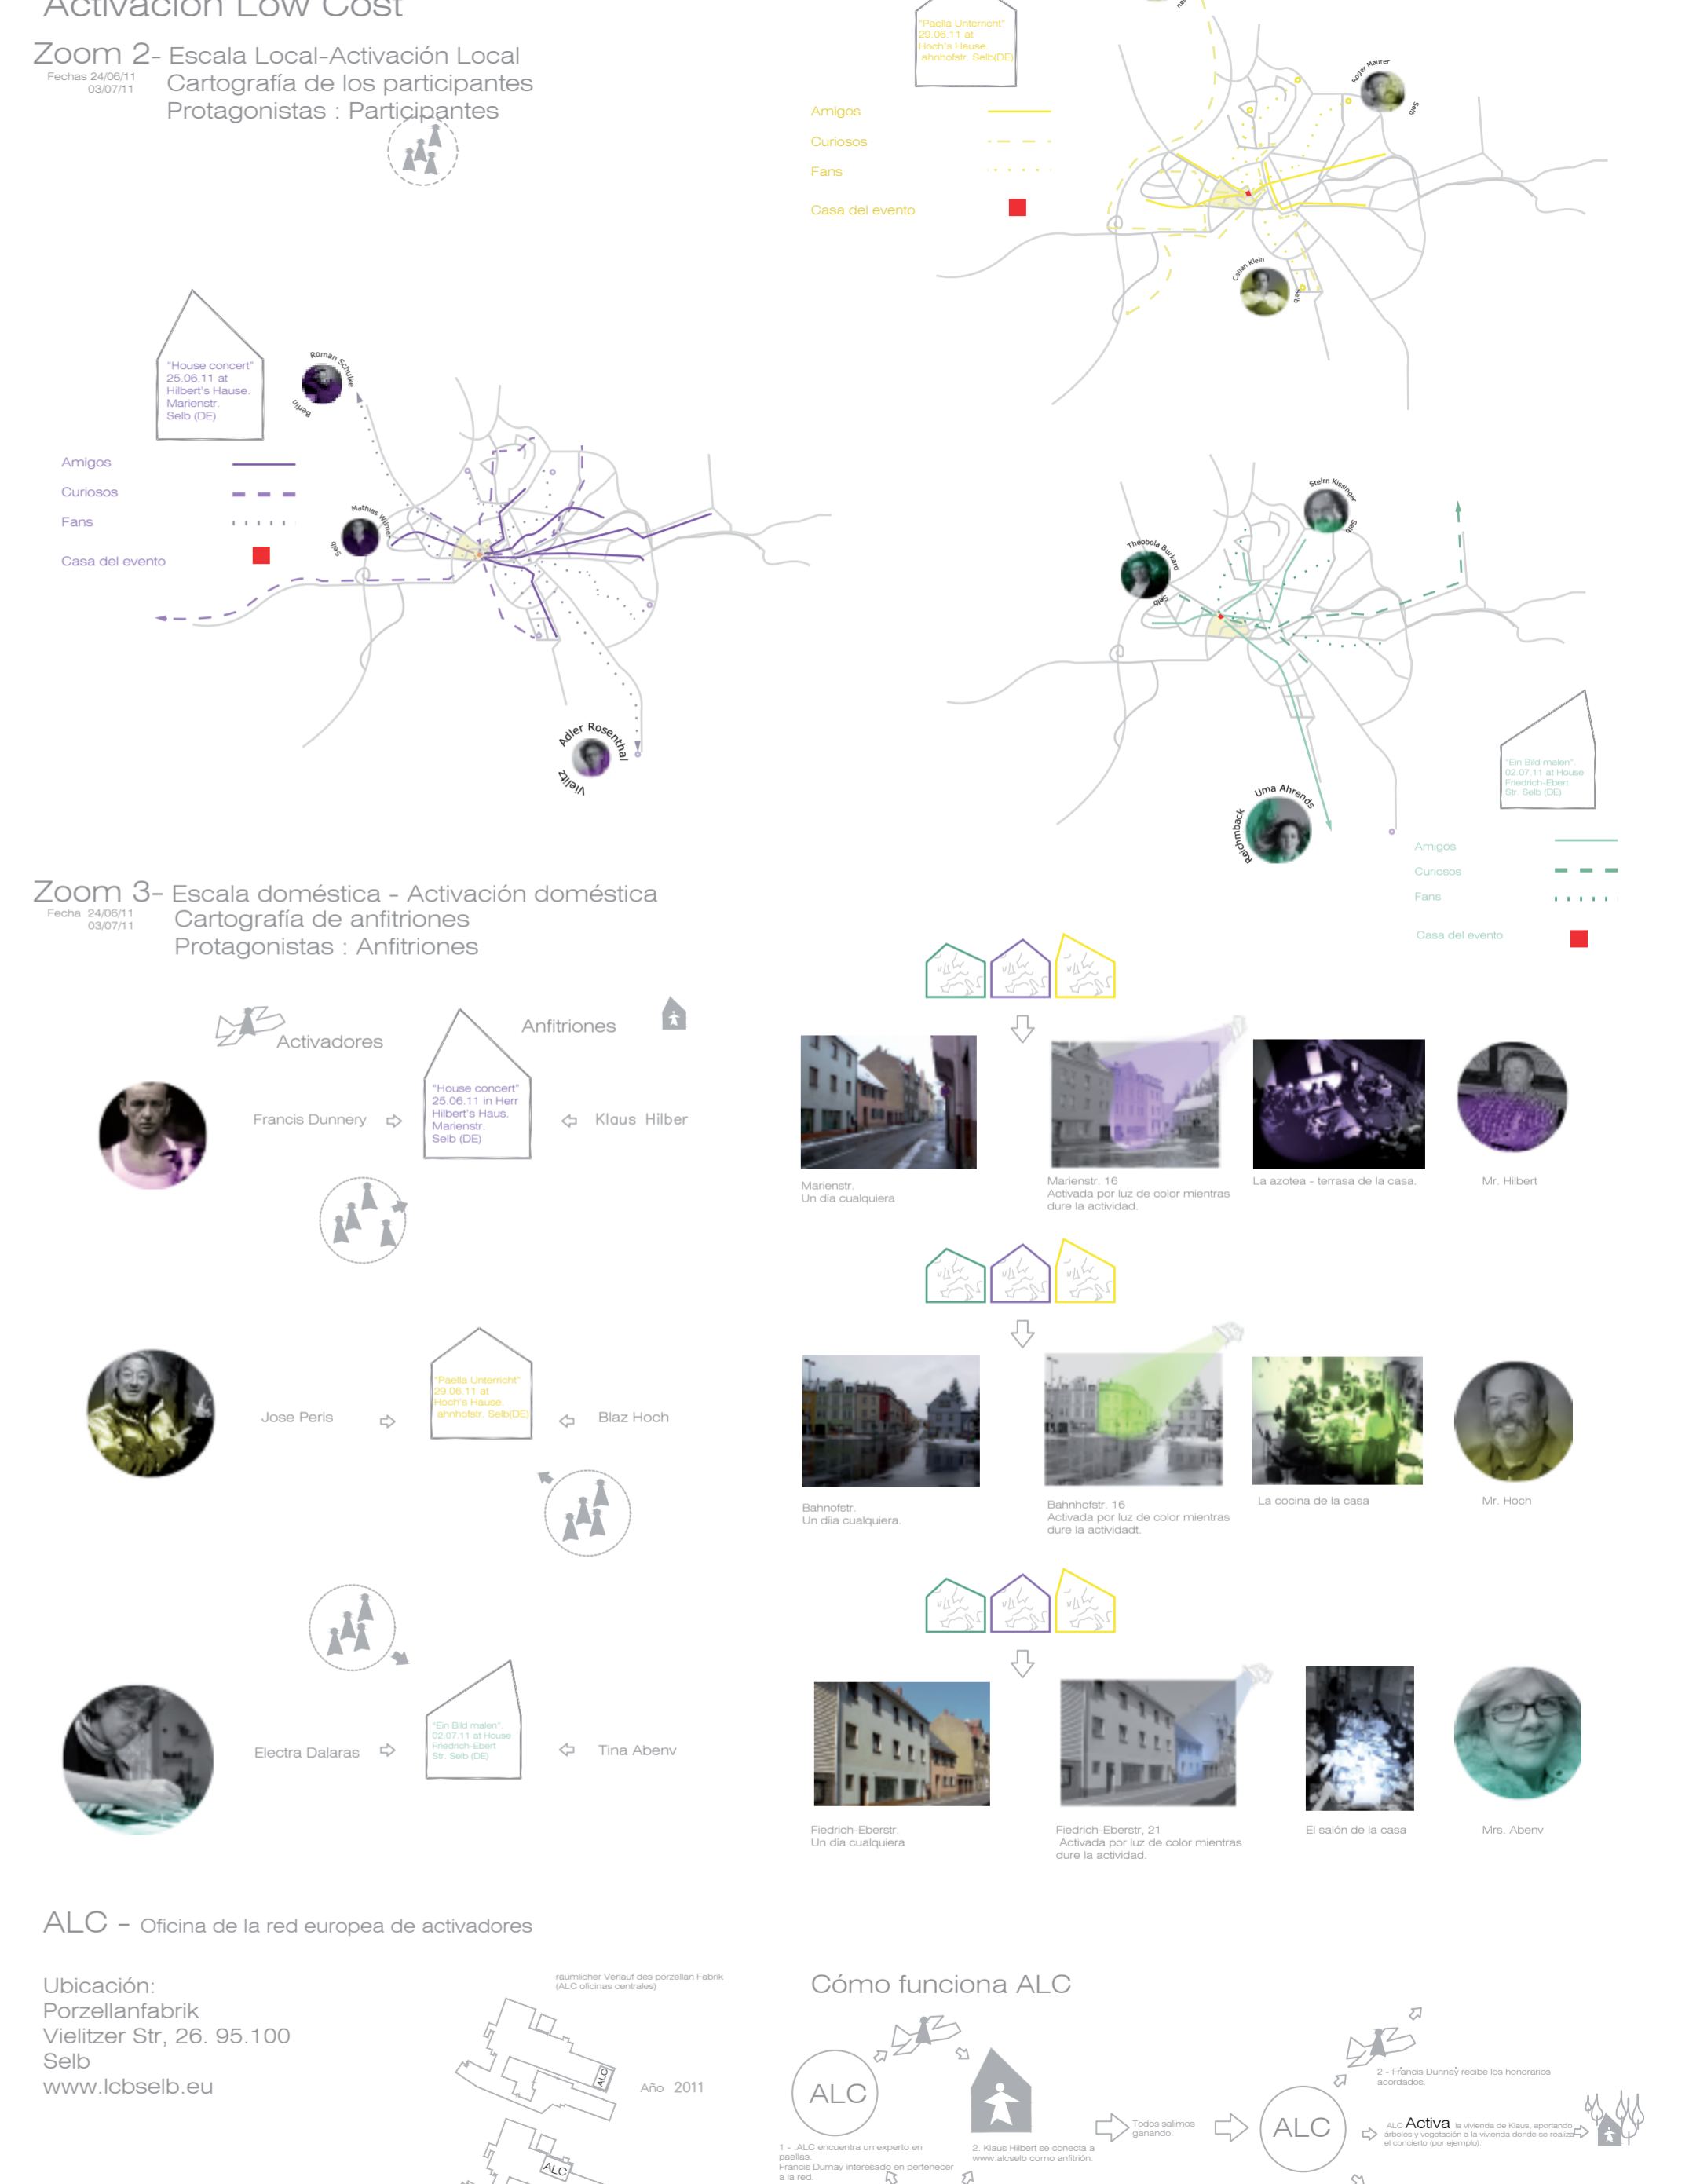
Activación Low Cost

Zoom 2- Escala Local-Activación Local
Fechas 24/06/11
03/07/11
Cartografía de los participantes
Protagonistas : Participantes

"Paella Unterricht"
29.06.11 at
Hoch's Hause
ahnhofstr. Selb(DE)

Amigos
Curiosos
Fans
Casa del evento

Roger Maurer
Selb
Callan Klein
Selb

"House concert"
25.06.11 at
Hilbert's Hause.
Marienstr.
Selb (DE)

Roman Schulke
Berlin
Mathias Wagner
Selb
Adler Rosenthal
Vieliz

Amigos
Curiosos
Fans
Casa del evento

Stefan Kissinger
Selb
Theobola Burkard
Selb
Uma Ahrends
Reichmback

"Ein Bild malen"
02.07.11 at House
Friedrich-Ebert
Str. Selb (DE)

Amigos
Curiosos
Fans
Casa del evento

Zoom 3- Escala doméstica - Activación doméstica
Fecha 24/06/11
03/07/11
Cartografía de anfitriones
Protagonistas : Anfitriones

Activadores
Anfitriones

Francis Dunnery
"House concert"
25.06.11 in Herr
Hilbert's Haus.
Marienstr.
Selb (DE)
Klaus Hilber

Marienstr.
Un día cualquiera
Marienstr. 16
Activada por luz de color mientras dure la actividad.
La azotea - terrasa de la casa.
Mr. Hilbert

Jose Peris
"Paella Unterricht"
29.06.11 at
Hoch's Hause
ahnhofstr. Selb(DE)
Blaz Hoch

Bahnofstr.
Un dia cualquiera.
Bahnhofstr. 16
Activada por luz de color mientras dure la actividadt.
La cocina de la casa
Mr. Hoch

Electra Dalaras
"Ein Bild malen"
02.07.11 at House
Friedrich-Ebert
Str. Selb (DE)
Tina Abenv

Fiedrich-Eberstr.
Un día cualquiera
Fiedrich-Eberstr, 21
Activada por luz de color mientras dure la actividad.
El salón de la casa
Mrs. Abenv

ALC - Oficina de la red europea de activadores

Ubicación:
Porzellanfabrik
Vielitzer Str, 26. 95.100
Selb
www.lcbselb.eu

räumlicher Verlauf des porzellan Fabrik
(ALC oficinas centrales)
ALC
Año 2011
ALC

Cómo funciona ALC

ALC
1 - .ALC encuentra un experto en paellas.
Francis Dumay interesado en pertenecer a la red.
2. Klaus Hilbert se conecta a www.alcselb como anfitrión.
Todos salimos ganando.
ALC
2 - Francis Dunnay recibe los honorarios acordados.
ALC Activa la vivienda de Klaus, aportando árboles y vegetación a la vivienda donde se realiza el concierto (por ejemplo).